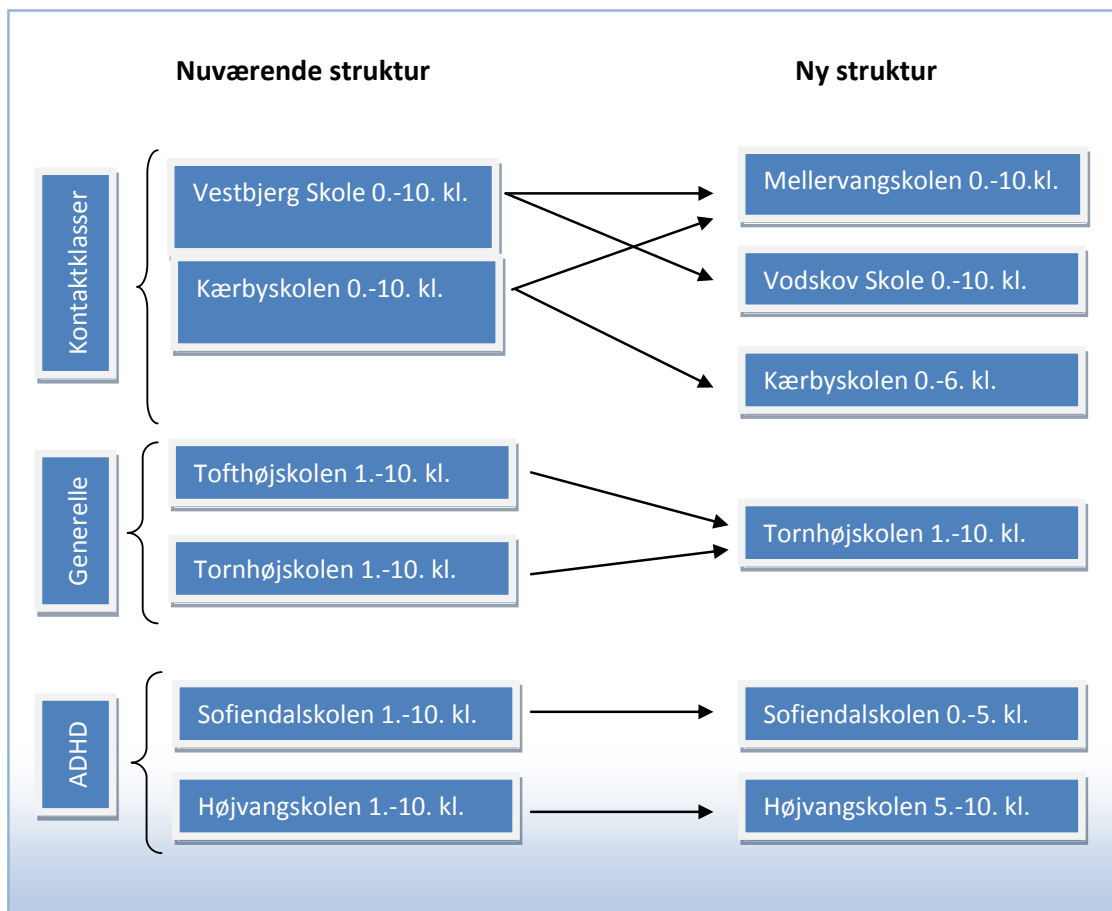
Nuværende struktur

Ny struktur

Kontaktklasser

Vestbjerg Skole 0.-10. kl.

Kærbyskolen 0.-10. kl.

Mellervangskolen 0.-10.kl.

Vodskov Skole 0.-10. kl.

Kærbyskolen 0.-6. kl.

Generelle

Tofthøjskolen 1.-10. kl.

Tornhøjskolen 1.-10. kl.

Tornhøjskolen 1.-10. kl.

ADHD

Sofiendalskolen 1.-10. kl.

Højvangskolen 1.-10. kl.

Sofiendalskolen 0.-5. kl.

Højvangskolen 5.-10. kl.